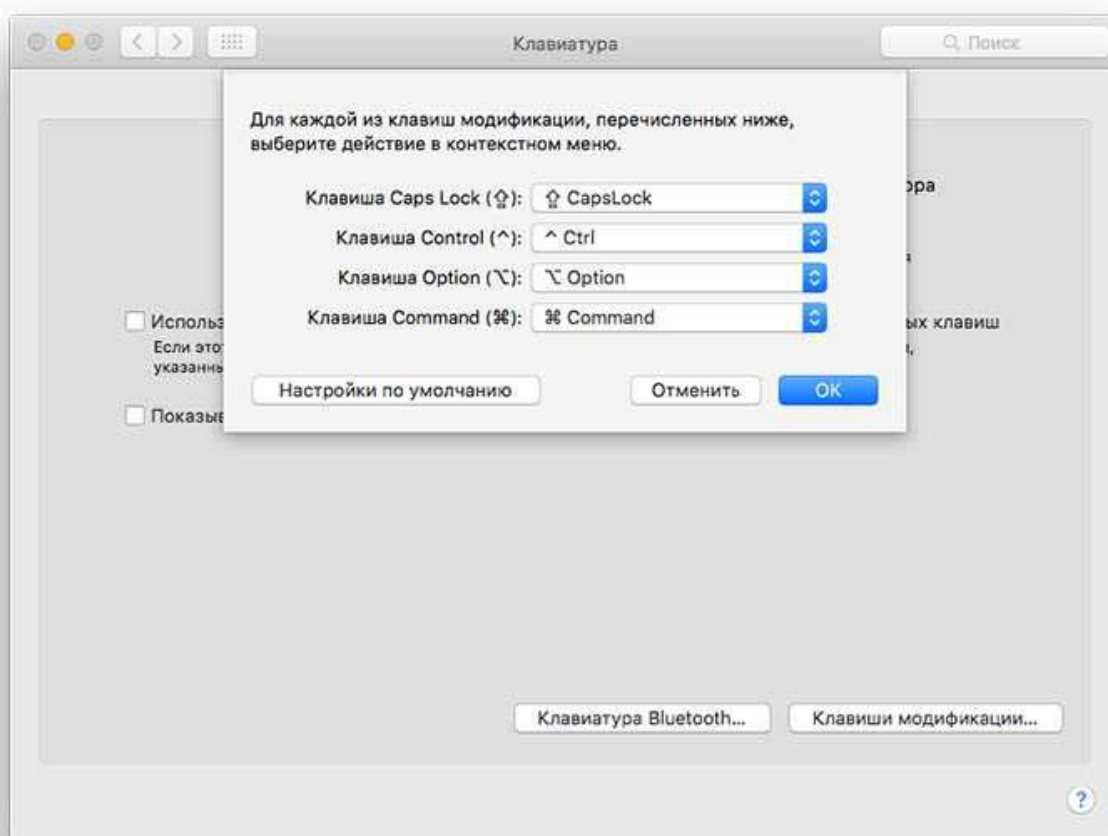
Клавиатура

Поиск

Для каждой из клавиш модификации, перечисленных ниже, выберите действие в контекстном меню.

Клавиша Caps Lock (⇪): ⇪ CapsLock
Клавиша Control (^): ^ Ctrl
Клавиша Option (⌥): ⌥ Option
Клавиша Command (⌘): ⌘ Command

Настройки по умолчанию
Отменить
OK

ора

а

Использ
Если это
указанн

ых клавиш

Показы

Клавиатура Bluetooth...
Клавиши модификации...

?